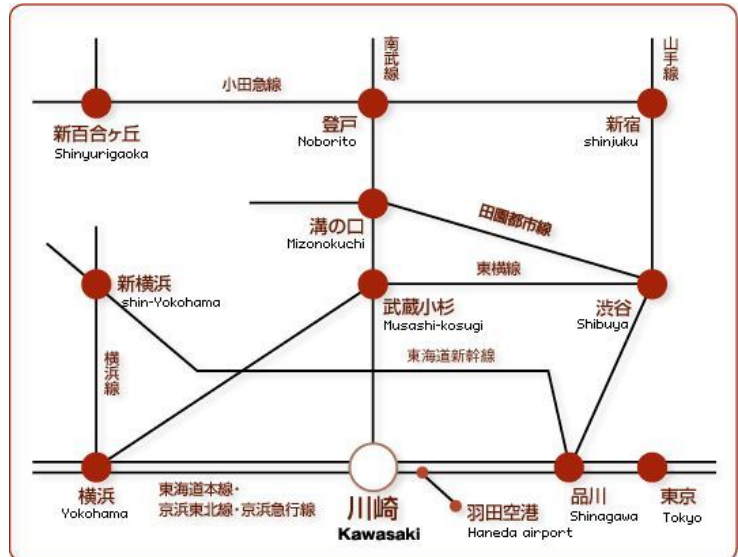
南武線

山手線

小田急線

新百合ヶ丘
Shinyurigaoka

登戸
Noborito

新宿
shinjuku

田園都市線

溝の口
Mizonokuchi

東横線

新横浜
shin-Yokohama

武蔵小杉
Musashi-kosugi

渋谷
Shibuya

横浜線

東海道新幹線

横浜
Yokohama

東海道本線・
京浜東北線・京浜急行線

川崎
Kawasaki

羽田空港
Haneda airport

品川
Shinagawa

東京
Tokyo